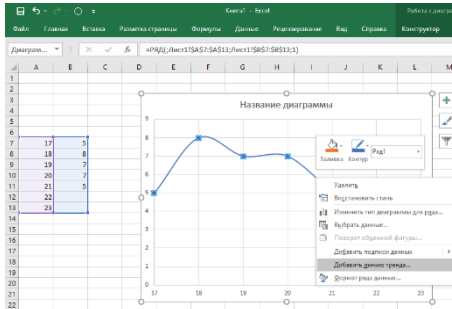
Книга1 - Excel

Работа с диагр

Файл Главная Вставка Разметка страницы Формулы Данные Рецензирование Вид Справка Конструктор

Диаграмм...

fx

=РЯД(;Лист1!$A$7:$A$13;Лист1!$B$7:$B$13;1)

| | A | B | C |
|---|---|---|---|
| 1 | | | |
| 2 | | | |
| 3 | | | |
| 4 | | | |
| 5 | | | |
| 6 | | | |
| 7 | 17 | 5 | |
| 8 | 18 | 8 | |
| 9 | 19 | 7 | |
| 10 | 20 | 7 | |
| 11 | 21 | 5 | |
| 12 | 22 | | |
| 13 | 23 | | |
| 14 | | | |
| 15 | | | |
| 16 | | | |
| 17 | | | |
| 18 | | | |
| 19 | | | |
| 20 | | | |
| 21 | | | |
| 22 | | | |

D E F G H I J K L

Название диаграммы

9
8
7
6
5
4
3
2
1
0

17 18 19 20

Заливка Контур Ряд1

Удалить
Восстановить стиль
Изменить тип диаграммы для ряда...
Выбрать данные...
Поворот объемной фигуры...
Добавить подписи данных
Добавить линию тренда...
Формат ряда данных...